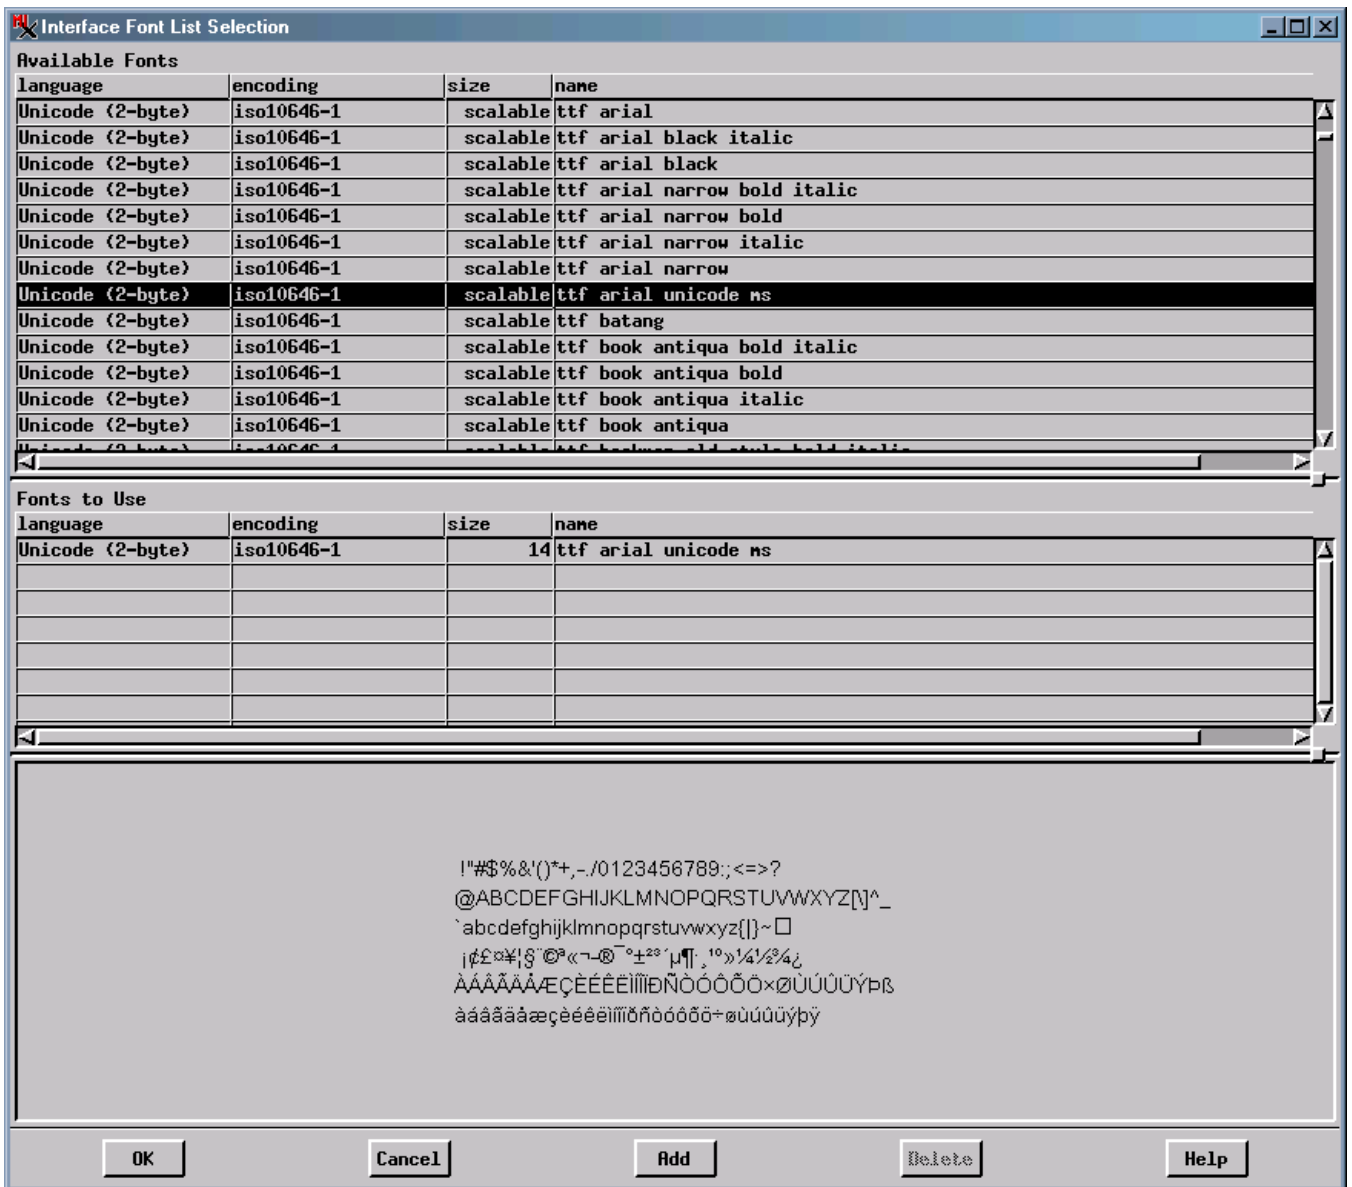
Interface Font List Selection

Available Fonts

| language | encoding | size | name |
|---|---|---|---|
| Unicode (2-byte) | iso10646-1 | scalable | ttf arial |
| Unicode (2-byte) | iso10646-1 | scalable | ttf arial black italic |
| Unicode (2-byte) | iso10646-1 | scalable | ttf arial black |
| Unicode (2-byte) | iso10646-1 | scalable | ttf arial narrow bold italic |
| Unicode (2-byte) | iso10646-1 | scalable | ttf arial narrow bold |
| Unicode (2-byte) | iso10646-1 | scalable | ttf arial narrow italic |
| Unicode (2-byte) | iso10646-1 | scalable | ttf arial narrow |
| Unicode (2-byte) | iso10646-1 | scalable | ttf arial unicode ms |
| Unicode (2-byte) | iso10646-1 | scalable | ttf batang |
| Unicode (2-byte) | iso10646-1 | scalable | ttf book antiqua bold italic |
| Unicode (2-byte) | iso10646-1 | scalable | ttf book antiqua bold |
| Unicode (2-byte) | iso10646-1 | scalable | ttf book antiqua italic |
| Unicode (2-byte) | iso10646-1 | scalable | ttf book antiqua |
| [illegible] | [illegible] | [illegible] | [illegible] |

Fonts to Use

| language | encoding | size | name |
|---|---|---|---|
| Unicode (2-byte) | iso10646-1 | 14 | ttf arial unicode ms |

!"#$%&'()*+,-./0123456789:;<=>?
@ABCDEFGHIJKLMNOPQRSTUVWXYZ[\]^_
`abcdefghijklmnopqrstuvwxyz{|}~□
¡¢£¤¥¦§¨©ª«¬-®¯°±²³´µ¶·¸¹º»¼½¾¿
ÀÁÂÃÄÅÆÇÈÉÊËÌÍÎÏÐÑÒÓÔÕÖ×ØÙÚÛÜÝÞß
àáâãäåæçèéêëìíîïðñòóôõö÷øùúûüýþÿ

OK Cancel Add Delete Help